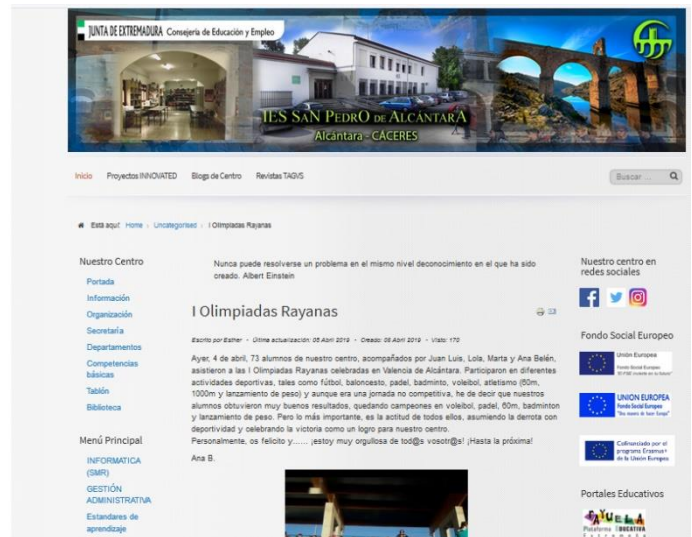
JUNTA DE EXTREMADURA Consejería de Educación y Empleo

IES SAN PEDRO DE ALCÁNTARA
Alcántara - CÁCERES

Inicio Proyectos INNOVATED Blogs de Centro Revistas TAGVS

Buscar ...

Está aquí: Home › Uncategorised › I Olimpiadas Rayanas

Nuestro Centro
Portada
Información
Organización
Secretaría
Departamentos
Competencias básicas
Tablón
Biblioteca

Menú Principal
INFORMATICA (SMR)
GESTIÓN ADMINISTRATIVA
Estandares de aprendizaje

Nunca puede resolverse un problema en el mismo nivel deconocimiento en el que ha sido creado. Albert Einstein

I Olimpiadas Rayanas

Escrito por Esther · Última actualización: 05 Abril 2019 · Creado: 05 Abril 2019 · Visto: 170

Ayer, 4 de abril, 73 alumnos de nuestro centro, acompañados por Juan Luis, Lola, Marta y Ana Belén, asistieron a las I Olimpiadas Rayanas celebradas en Valencia de Alcántara. Participaron en diferentes actividades deportivas, tales como fútbol, baloncesto, padel, badminto, voleibol, atletismo (60m, 1000m y lanzamiento de peso) y aunque era una jornada no competitiva, he de decir que nuestros alumnos obtuvieron muy buenos resultados, quedando campeones en voleibol, padel, 60m, badminton y lanzamiento de peso. Pero lo más importante, es la actitud de todos ellos, asumiendo la derrota con deportividad y celebrando la victoria como un logro para nuestro centro.
Personalmente, os felicito y....... ¡estoy muy orgullosa de tod@s vosotr@s! ¡Hasta la próxima!

Ana B.

Nuestro centro en redes sociales

Fondo Social Europeo

Unión Europea
Fondo Social Europeo
El FSE invierte en tu futuro

UNIÓN EUROPEA
Fondo Social Europeo
"Una manera de hacer Europa"

Cofinanciado por el programa Erasmus+ de la Unión Europea

Portales Educativos

Plataforma EDUCATIVA Extremeña